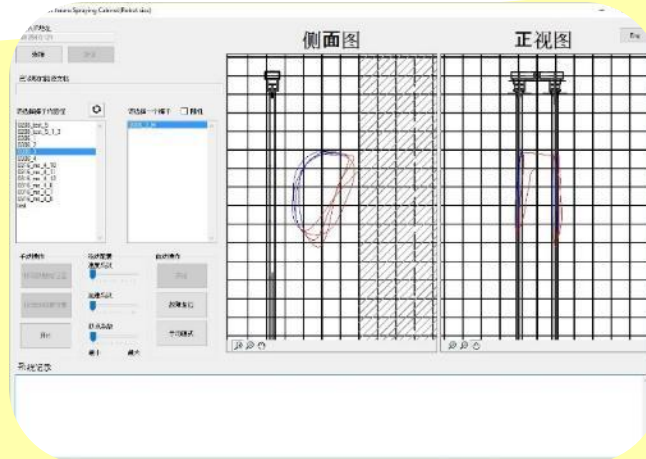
侧面图

正视图

Exit

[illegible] Spraying Control (Robot.xlsx)

连接 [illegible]

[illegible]

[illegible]

0330_bot_5
0330_bot_5_1_3
0330_1
0330_2
0330_3
0330_4
0316_nai_4_10
0316_nai_4_11
0316_nai_4_12
0316_nai_1_5
0316_nai_1_6
0316_nai_1_8
test

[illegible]

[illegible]

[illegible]

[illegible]

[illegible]

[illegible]

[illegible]

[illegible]

系统记录